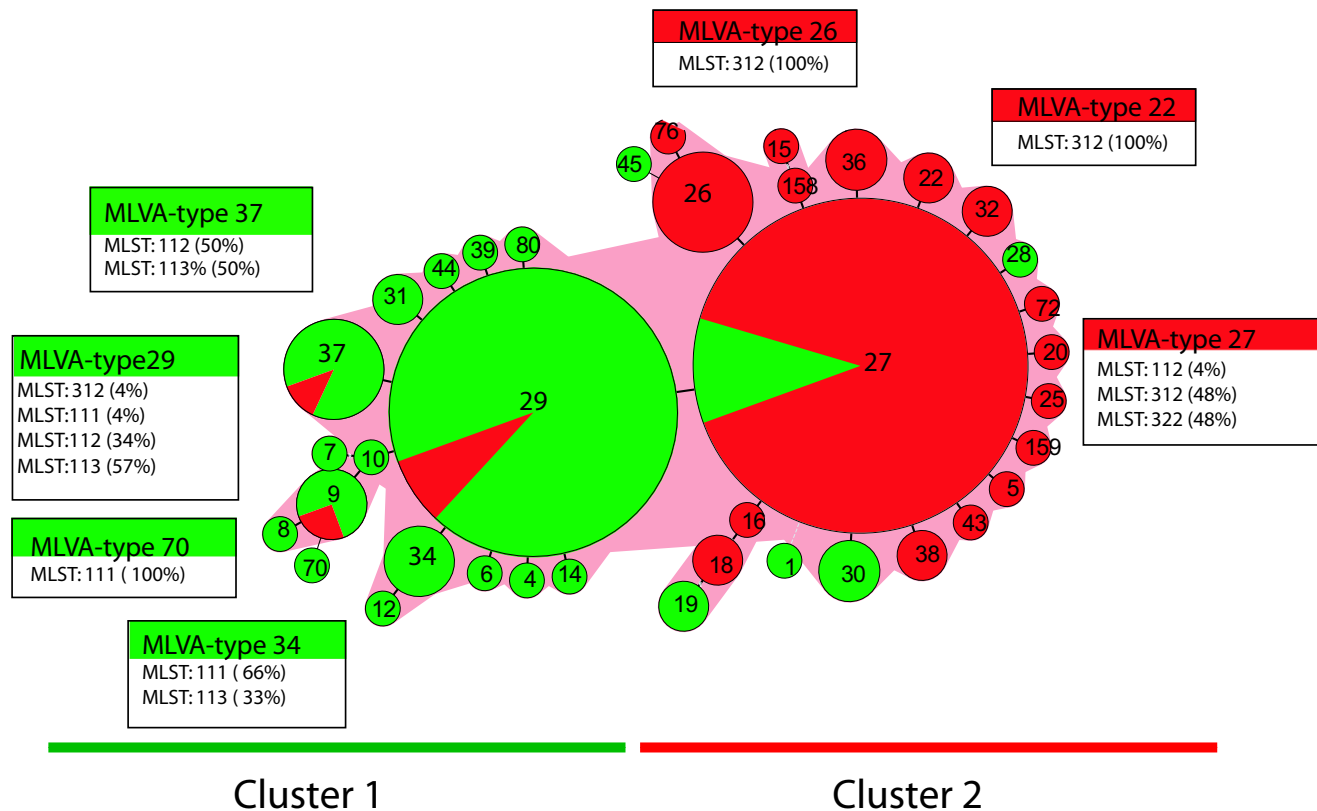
MLVA-type 26
MLST: 312 (100%)

MLVA-type 22
MLST: 312 (100%)

MLVA-type 37
MLST: 112 (50%)
MLST: 113% (50%)

MLVA-type29
MLST: 312 (4%)
MLST:111 (4%)
MLST:112 (34%)
MLST:113 (57%)

MLVA-type 27
MLST: 112 (4%)
MLST: 312 (48%)
MLST: 322 (48%)

MLVA-type 70
MLST: 111 ( 100%)

MLVA-type 34
MLST: 111 ( 66%)
MLST: 113 ( 33%)

76 45 26 15 158 36 22 32 28 72 20 25 159 5 43 38 30 1 16 18 19 27 29 37 31 44 39 80 7 10 9 8 70 34 12 6 4 14

Cluster 1

Cluster 2